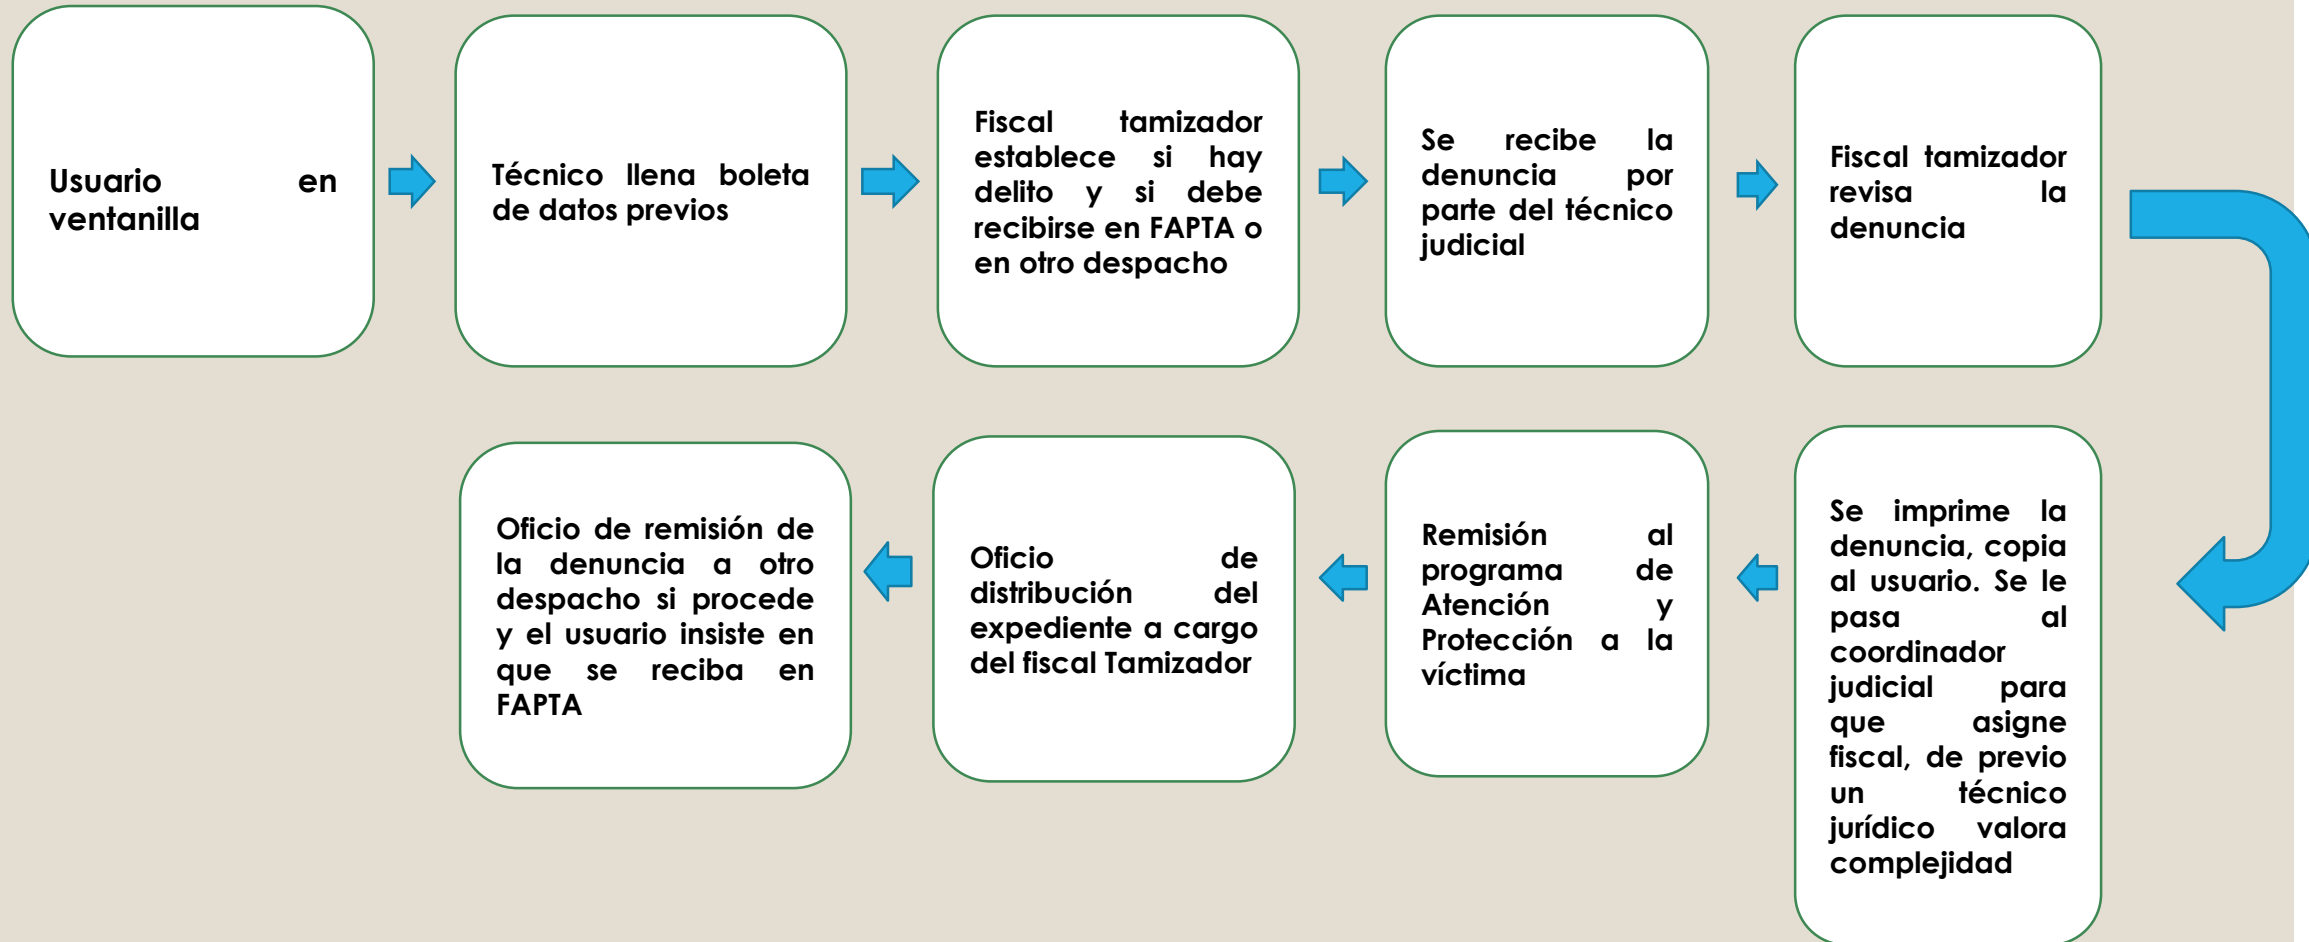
Usuario en ventanilla

Técnico llena boleta de datos previos

Fiscal tamizador establece si hay delito y si debe recibirse en FAPTA o en otro despacho

Se recibe la denuncia por parte del técnico judicial

Fiscal tamizador revisa la denuncia

Se imprime la denuncia, copia al usuario. Se le pasa al coordinador judicial para que asigne fiscal, de previo un técnico jurídico valora complejidad

Remisión al programa de Atención y Protección a la víctima

Oficio de distribución del expediente a cargo del fiscal Tamizador

Oficio de remisión de la denuncia a otro despacho si procede y el usuario insiste en que se reciba en FAPTA